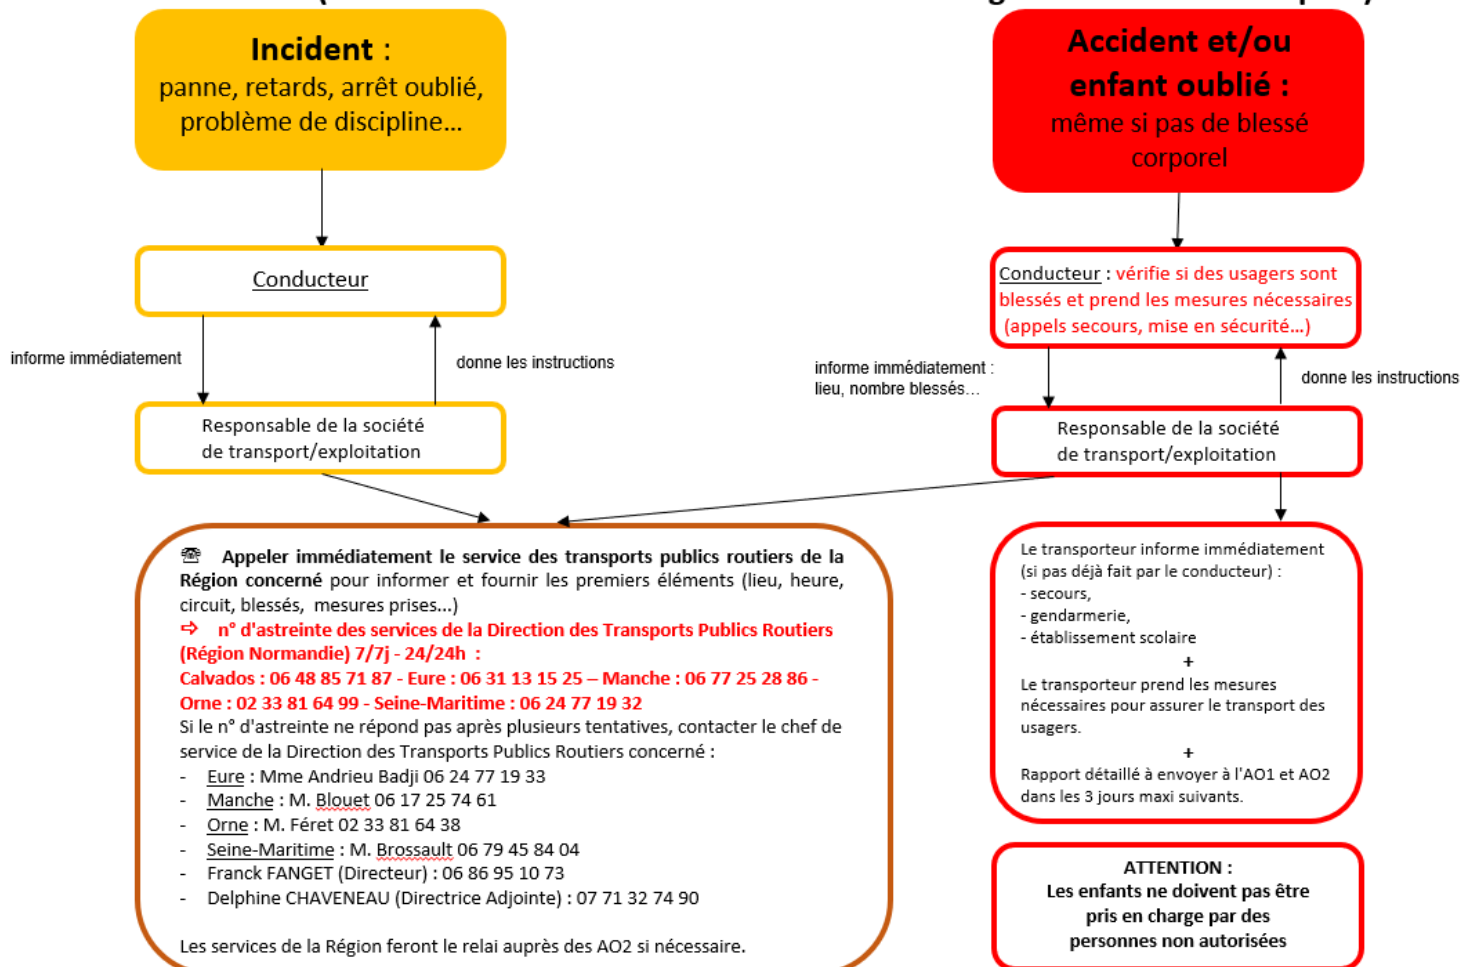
**Incident :**
panne, retards, arrêt oublié, problème de discipline...

**Accident et/ou enfant oublié :**
même si pas de blessé corporel

Conducteur

informe immédiatement

donne les instructions

Responsable de la société de transport/exploitation

Conducteur : vérifie si des usagers sont blessés et prend les mesures nécessaires (appels secours, mise en sécurité...)

informe immédiatement : lieu, nombre blessés...

donne les instructions

Responsable de la société de transport/exploitation

☎ **Appeler immédiatement le service des transports publics routiers de la Région concerné** pour informer et fournir les premiers éléments (lieu, heure, circuit, blessés, mesures prises...)
➪ **n° d'astreinte des services de la Direction des Transports Publics Routiers (Région Normandie) 7/7j - 24/24h :**
**Calvados : 06 48 85 71 87 - Eure : 06 31 13 15 25 – Manche : 06 77 25 28 86 - Orne : 02 33 81 64 99 - Seine-Maritime : 06 24 77 19 32**
Si le n° d'astreinte ne répond pas après plusieurs tentatives, contacter le chef de service de la Direction des Transports Publics Routiers concerné :
- Eure : Mme Andrieu Badji 06 24 77 19 33
- Manche : M. Blouet 06 17 25 74 61
- Orne : M. Féret 02 33 81 64 38
- Seine-Maritime : M. Brossault 06 79 45 84 04
- Franck FANGET (Directeur) : 06 86 95 10 73
- Delphine CHAVENEAU (Directrice Adjointe) : 07 71 32 74 90

Les services de la Région feront le relai auprès des AO2 si nécessaire.

Le transporteur informe immédiatement (si pas déjà fait par le conducteur) :
- secours,
- gendarmerie,
- établissement scolaire
+
Le transporteur prend les mesures nécessaires pour assurer le transport des usagers.
+
Rapport détaillé à envoyer à l'AO1 et AO2 dans les 3 jours maxi suivants.

**ATTENTION :**
**Les enfants ne doivent pas être pris en charge par des personnes non autorisées**